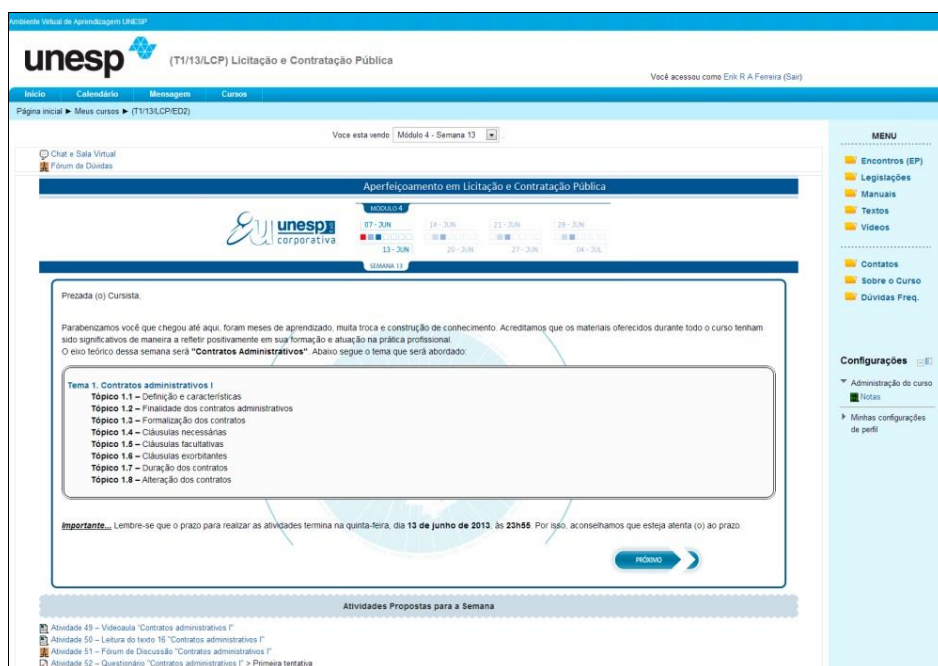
Ambiente Virtual de Aprendizagem UNESP

unesp (T1/13/LCP) Licitação e Contratação Pública

Você acessou como Erik R A Ferreira (Sair)

Início Calendário Mensagem Cursos

Página inicial ► Meus cursos ► (T1/13/LCP/ED2)

Voce esta vendo Módulo 4 - Semana 13

Chat e Sala Virtual
Fórum de Dúvidas

Aperfeiçoamento em Licitação e Contratação Pública

unesp corporativa

MODULO 4

07 - JUN 14 - JUN 21 - JUN 28 - JUN
13 - JUN 20 - JUN 27 - JUN 04 - JUL

SEMANA 13

Prezada (o) Cursista,

Parabenizamos você que chegou até aqui, foram meses de aprendizado, muita troca e construção de conhecimento. Acreditamos que os materiais oferecidos durante todo o curso tenham sido significativos de maneira a refletir positivamente em sua formação e atuação na prática profissional.
O eixo teórico dessa semana será **"Contratos Administrativos"**. Abaixo segue o tema que será abordado:

Tema 1. Contratos administrativos I
Tópico 1.1 – Definição e características
Tópico 1.2 – Finalidade dos contratos administrativos
Tópico 1.3 – Formalização dos contratos
Tópico 1.4 – Cláusulas necessárias
Tópico 1.5 – Cláusulas facultativas
Tópico 1.6 – Cláusulas exorbitantes
Tópico 1.7 – Duração dos contratos
Tópico 1.8 – Alteração dos contratos

**Importante...** Lembre-se que o prazo para realizar as atividades termina na quinta-feira, dia **13 de junho de 2013**, às **23h55**. Por isso, aconselhamos que esteja atenta (o) ao prazo.

PRÓXIMO

Atividades Propostas para a Semana

Atividade 49 – Videoaula "Contratos administrativos I"
Atividade 50 – Leitura do texto 16 "Contratos administrativos I"
Atividade 51 – Fórum de Discussão "Contratos administrativos I"
Atividade 52 – Questionário "Contratos administrativos I" > Primeira tentativa

MENU
Encontros (EP)
Legislações
Manuais
Textos
Vídeos
Contatos
Sobre o Curso
Dúvidas Freq.

Configurações
Administração do curso
Notas
Minhas configurações de perfil